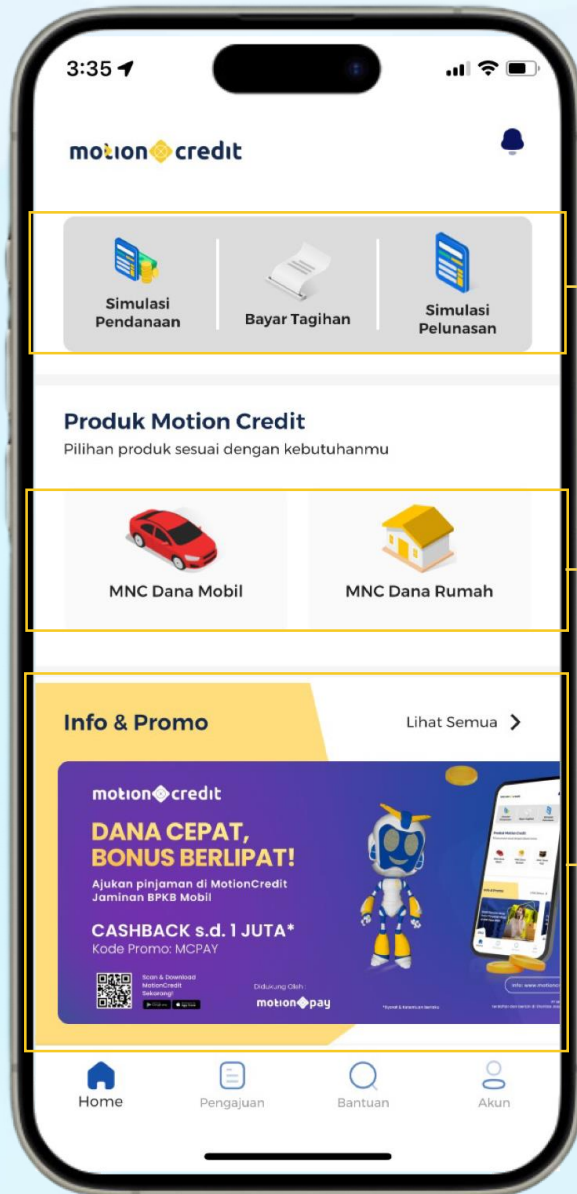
3:35

motion credit

Simulasi Pendanaan

Bayar Tagihan

Simulasi Pelunasan

Produk Motion Credit

Pilihan produk sesuai dengan kebutuhanmu

MNC Dana Mobil

MNC Dana Rumah

Info & Promo

Lihat Semua >

motion credit

DANA CEPAT, BONUS BERLIPAT!

Ajukan pinjaman di MotionCredit Jaminan BPKB Mobil

CASHBACK s.d. 1 JUTA*

Kode Promo: MCPAY

Scan & Download MotionCredit Sekarang!

Didukung Oleh:

motion pay

*Syarat & Ketentuan berlaku

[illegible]

Home

Pengajuan

Bantuan

Akun